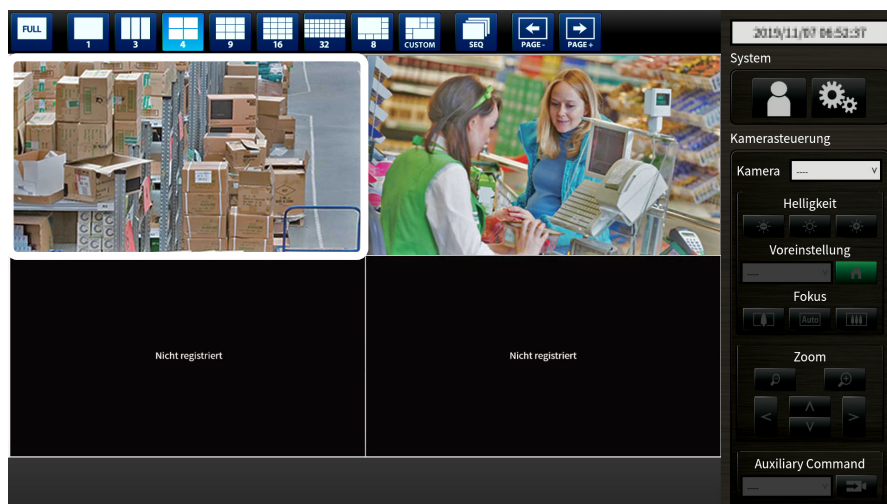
FULL 1 3 4 9 16 32 8 CUSTOM SEQ PAGE- PAGE+

2019/11/07 06:52:37

System

Kamerasteuerung

Kamera ----

Helligkeit

Voreinstellung

----

Fokus

Auto

Zoom

Auxiliary Command

----

Nicht registriert

Nicht registriert